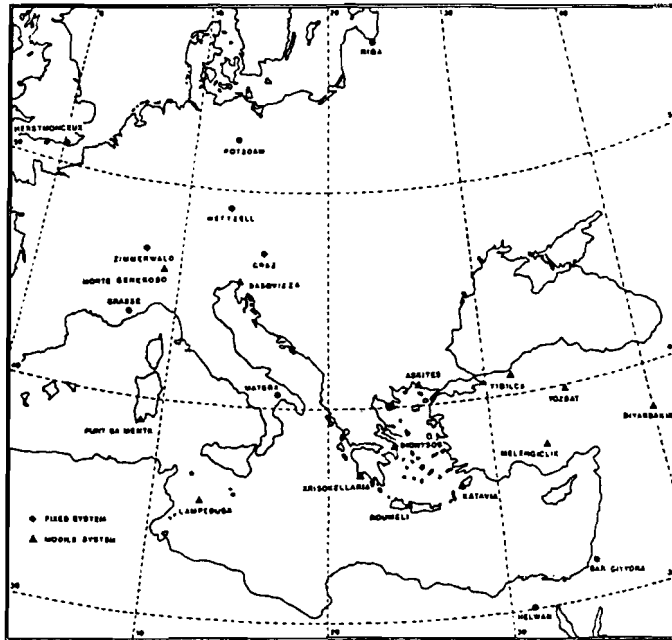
RIGA
HERSTMONCEUX
POTSDAM
WETTZELL
ZIMMERWALD
GRAZ
MONTE GENEROSO
DANOVIZZA
GRASSE
MATERA
ABRITES
TIBILCE
YOZGAT
DIYARBAKIR
PUNT SA MENTA
DIONYSOS
MELENGICLIK
KRISOELLARIA
KATAVIA
ROUMELI
LAMPEDUSA
FIXED SYSTEM
MOBILE SYSTEM
BAR GIYYORA
HELWAN
10
20
30
30